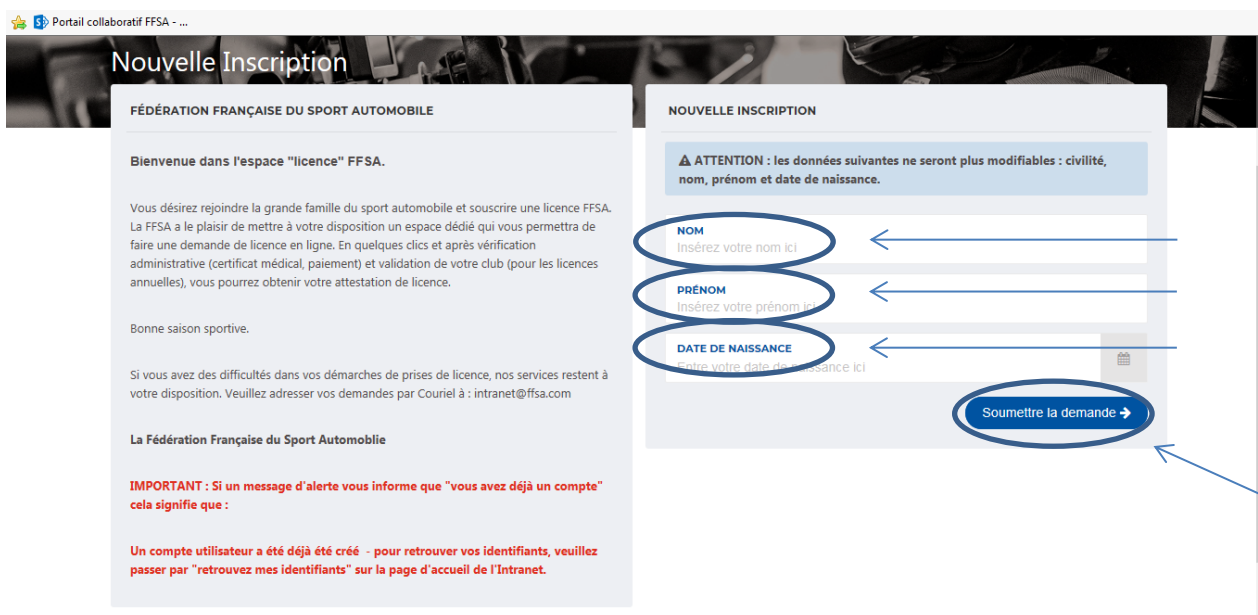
Portail collaboratif FFSA - ...

Nouvelle Inscription

FÉDÉRATION FRANÇAISE DU SPORT AUTOMOBILE

Bienvenue dans l'espace "licence" FFSA.

Vous désirez rejoindre la grande famille du sport automobile et souscrire une licence FFSA. La FFSA a le plaisir de mettre à votre disposition un espace dédié qui vous permettra de faire une demande de licence en ligne. En quelques clics et après vérification administrative (certificat médical, paiement) et validation de votre club (pour les licences annuelles), vous pourrez obtenir votre attestation de licence.

Bonne saison sportive.

Si vous avez des difficultés dans vos démarches de prises de licence, nos services restent à votre disposition. Veuillez adresser vos demandes par Couriel à : intranet@ffsa.com

La Fédération Française du Sport Automoblie

IMPORTANT : Si un message d'alerte vous informe que "vous avez déjà un compte" cela signifie que :

Un compte utilisateur a été déjà été créé - pour retrouver vos identifiants, veuillez passer par "retrouvez mes identifiants" sur la page d'accueil de l'Intranet.

NOUVELLE INSCRIPTION

ATTENTION : les données suivantes ne seront plus modifiables : civilité, nom, prénom et date de naissance.

NOM
Insérez votre nom ici

PRÉNOM
Insérez votre prénom ici

DATE DE NAISSANCE
Entre votre date de naissance ici

Soumettre la demande